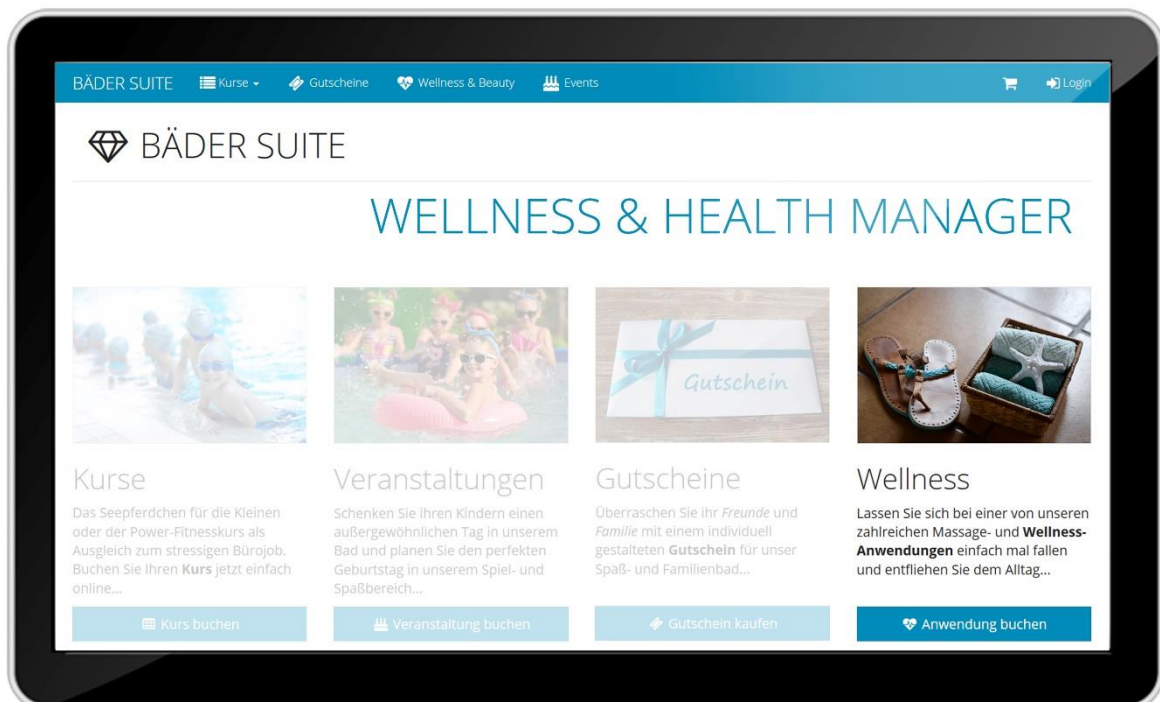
BÄDER SUITE Kurse Gutscheine Wellness & Beauty Events Login

BÄDER SUITE

WELLNESS & HEALTH MANAGER

Kurse

Das Seepferdchen für die Kleinen oder der Power-Fitnesskurs als Ausgleich zum stressigen Bürojob. Buchen Sie Ihren **Kurs** jetzt einfach online...

Kurs buchen

Veranstaltungen

Schenken Sie Ihren Kindern einen außergewöhnlichen Tag in unserem Bad und planen Sie den perfekten Geburtstag in unserem Spiel- und Spaßbereich...

Veranstaltung buchen

Gutscheine

Gutschein

Überraschen Sie ihr *Freunde* und *Familie* mit einem individuell gestalteten **Gutschein** für unser Spaß- und Familienbad...

Gutschein kaufen

Wellness

Lassen Sie sich bei einer von unseren zahlreichen Massage- und **Wellness-Anwendungen** einfach mal fallen und entfliehen Sie dem Alltag...

Anwendung buchen